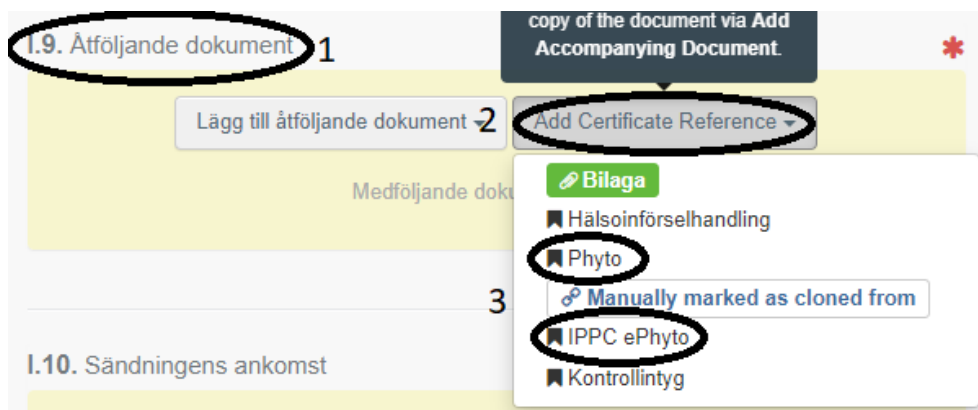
copy of the document via Add Accompanying Document.

I.9. Åtföljande dokument 1

*

Lägg till åtföljande dokument 2 Add Certificate Reference

Medföljande doku

Bilaga
Hälsoinförselhandling
Phyto
3
Manually marked as cloned from
IPPC ePhyto
Kontrollintyg

I.10. Sändningens ankomst